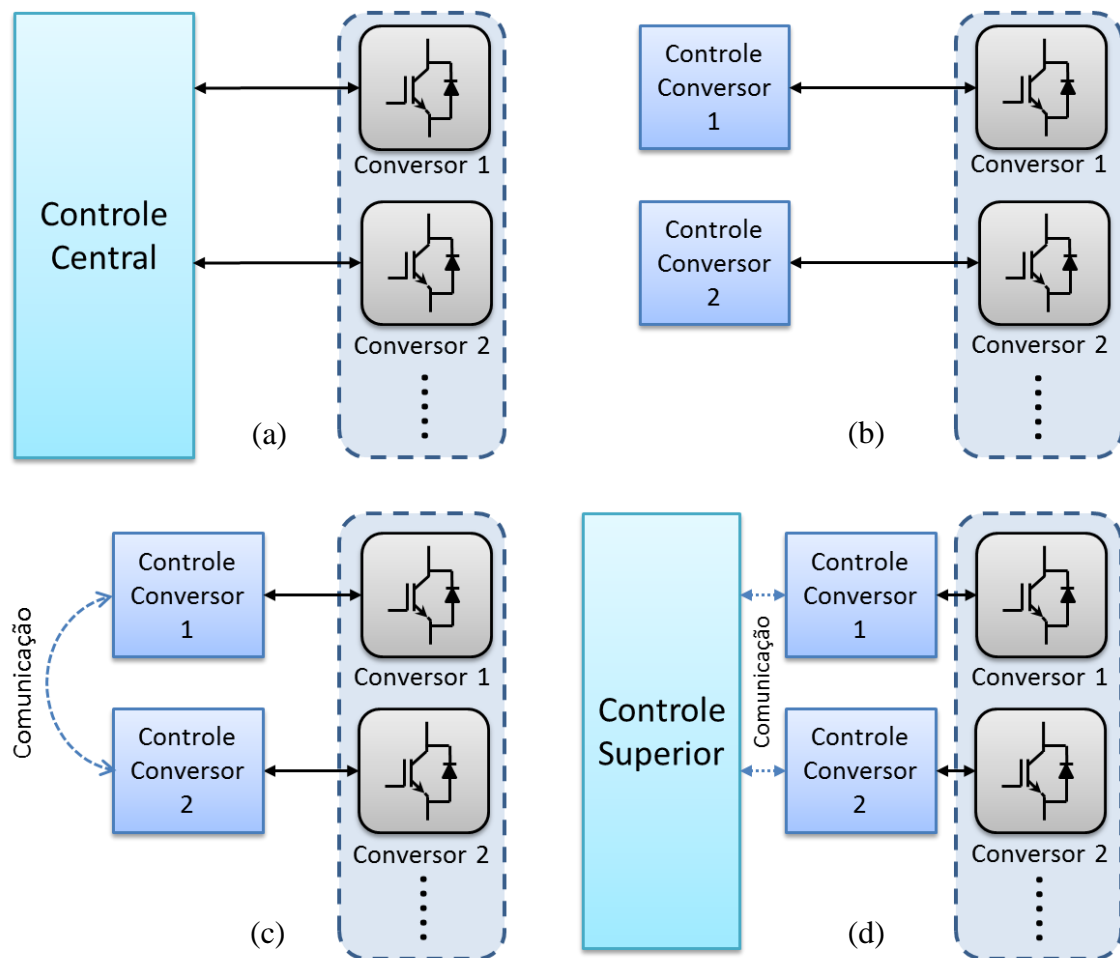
Controle Central

Conversor 1

Conversor 2

(a)

Controle Conversor 1

Controle Conversor 2

Conversor 1

Conversor 2

(b)

Comunicação

Controle Conversor 1

Controle Conversor 2

Conversor 1

Conversor 2

(c)

Controle Superior

Comunicação

Controle Conversor 1

Controle Conversor 2

Conversor 1

Conversor 2

(d)